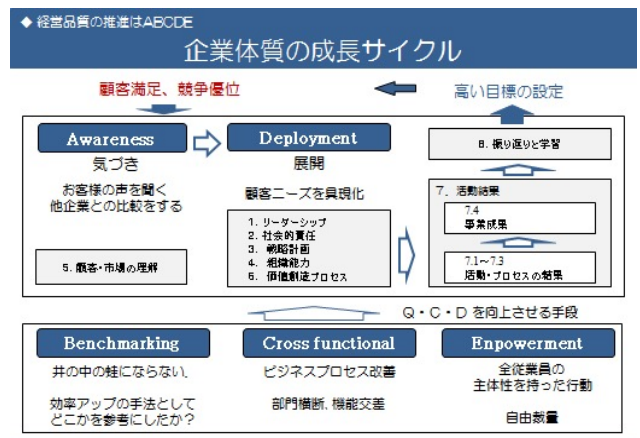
◆ 経営品質の推進はABCDE

企業体質の成長サイクル

顧客満足、競争優位

高い目標の設定

Awareness

気づき

お客様の声を聞く
他企業との比較をする

5. 顧客・市場の理解

Deployment

展開

顧客ニーズを具現化

1. リーダーシップ
2. 社会的責任
3. 戦略計画
4. 組織能力
6. 価値創造プロセス

8. 振り返りと学習

7. 活動結果

7.4
事業成果

7.1〜7.3
活動・プロセスの結果

Q・C・D を向上させる手段

Benchmarking

井の中の蛙にならない。

効率アップの手法として
どこかを参考にしたか？

Cross functional

ビジネスプロセス改善

部門横断、機能交差

Empowerment

全従業員の
主体性を持った行動

自由裁量